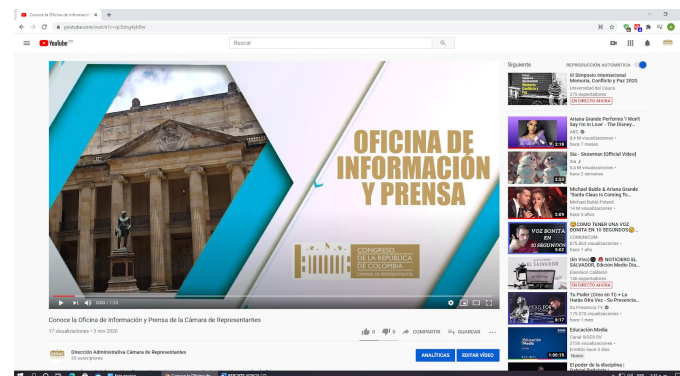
Conoce la Oficina de Información

youtube.com/watch?v=jk3shgkyb6w

YouTube CO

Buscar

OFICINA DE INFORMACIÓN Y PRENSA

CONGRESO DE LA REPÚBLICA DE COLOMBIA
CÁMARA DE REPRESENTANTES

0:00 / 1:24

Conoce la Oficina de Información y Prensa de la Cámara de Representantes

17 visualizaciones • 3 nov 2020

0 0 COMPARTIR GUARDAR

Dirección Administrativa Cámara de Representantes
25 suscriptores

ANALÍTICAS EDITAR VÍDEO

Siguiente

REPRODUCCIÓN AUTOMÁTICA

II Simposio Internacional Memoria, Conflicto y Paz 2020
Universidad del Cauca
275 espectadores
EN DIRECTO AHORA

Ariana Grande Performs "I Won't Say I'm in Love" - The Disney...
ABC
6,4 M visualizaciones
hace 7 meses
2:18

Sia - Snowman (Official Video)
Sia
5,8 M visualizaciones
hace 2 semanas
2:52

Michael Bublé & Ariana Grande "Santa Claus Is Coming To...
Michael Bublé Poland
14 M visualizaciones
hace 6 años
2:49

VOZ BONITA EN 10 SEGUNDOS
¿CÓMO TENER UNA VOZ BONITA EN 10 SEGUNDOS?
COMUNICOM
4,75 M visualizaciones
hace 1 año
5:03

(En Vivo) NOTICIERO EL SALVADOR, Edición Medio Día...
Elenilson Calderón
136 espectadores
EN DIRECTO AHORA

Tu Poder (Creo en Ti) • La Hunia Otra Vez - Su Presencia...
Su Presencia TV
770.575 visualizaciones
hace 2 años
8:17

Educación Media
Canal SIGES SV
4134 visualizaciones
Emitido hace 8 días
Nuevo
1:00:15

El poder de la disciplina